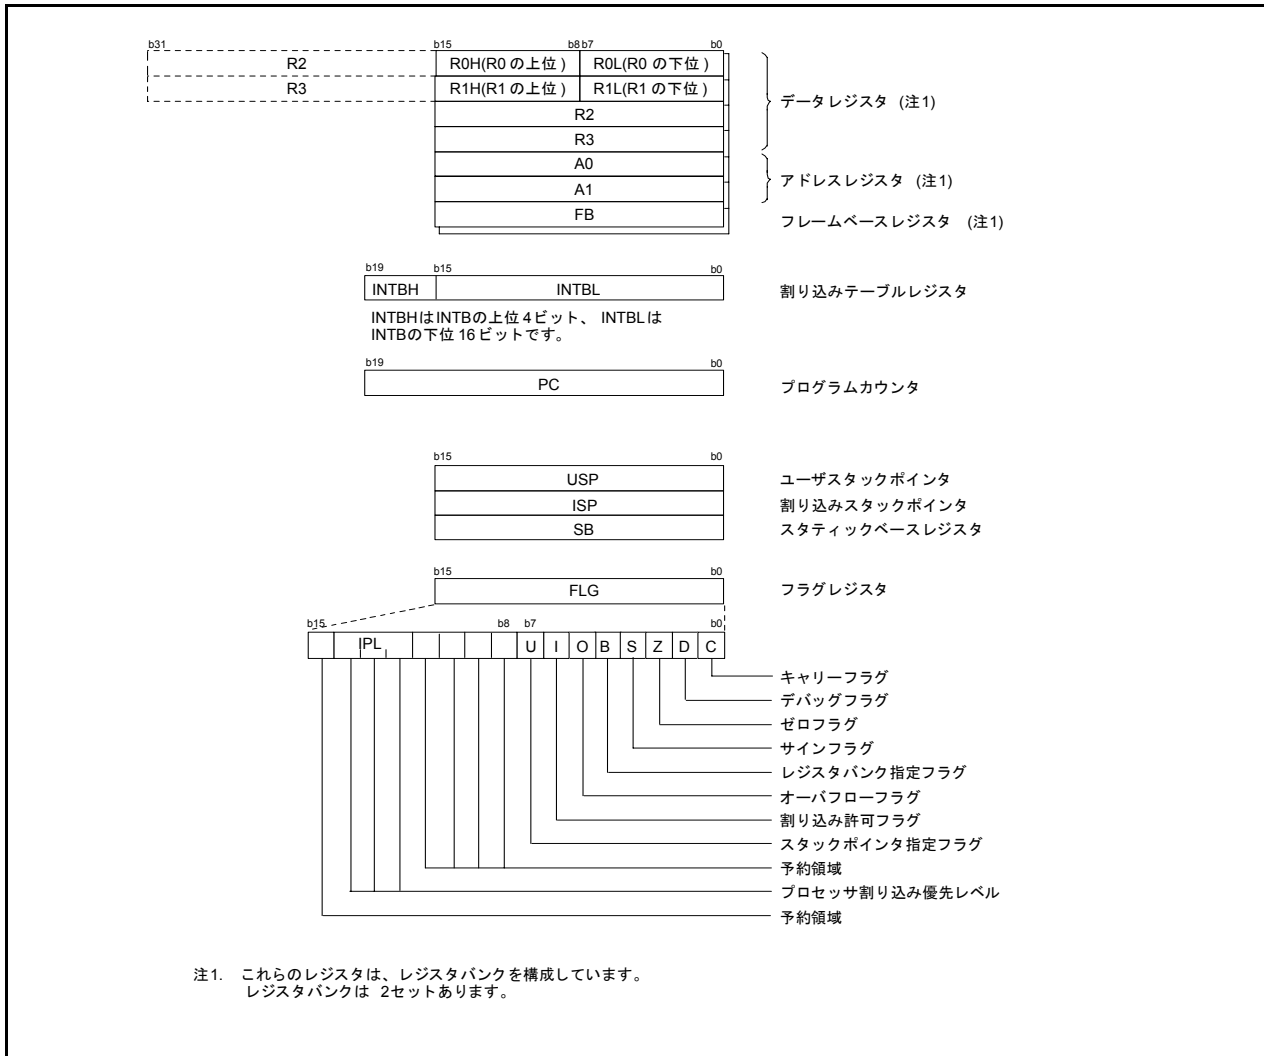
b31 b15 b8 b7 b0

R2 R0H(R0 の上位) R0L(R0 の下位)

R3 R1H(R1 の上位) R1L(R1 の下位)

R2

R3

A0

A1

FB

データレジスタ (注1)

アドレスレジスタ (注1)

フレームベースレジスタ (注1)

b19 b15 b0

INTBH INTBL

割り込みテーブルレジスタ

INTBHはINTBの上位4ビット、 INTBLは INTBの下位16ビットです。

b19 b0

PC

プログラムカウンタ

b15 b0

USP

ISP

SB

ユーザスタックポインタ

割り込みスタックポインタ

スタティックベースレジスタ

b15 b0

FLG

フラグレジスタ

b15 b8 b7 b0

IPL U I O B S Z D C

キャリーフラグ

デバッグフラグ

ゼロフラグ

サインフラグ

レジスタバンク指定フラグ

オーバフローフラグ

割り込み許可フラグ

スタックポインタ指定フラグ

予約領域

プロセッサ割り込み優先レベル

予約領域

注1. これらのレジスタは、レジスタバンクを構成しています。 レジスタバンクは 2セットあります。